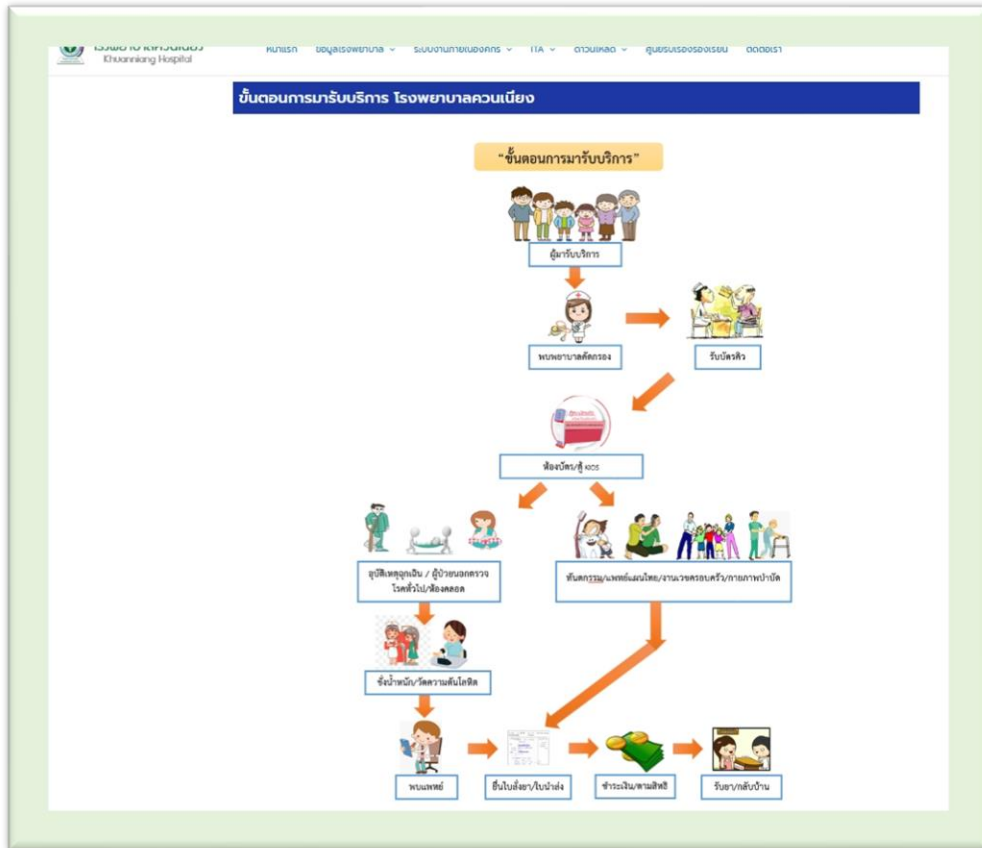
โรงพยาบาลควนเนียง
Khuanniang Hospital

หน้าแรก ข้อมูลโรงพยาบาล ระบบงานภายในองค์กร ITA ดาวน์โหลด ศูนย์รับเรื่องร้องเรียน ติดต่อเรา

ขั้นตอนการมารับบริการ โรงพยาบาลควนเนียง

"ขั้นตอนการมารับบริการ"

ผู้มารับบริการ

พยาบาลคัดกรอง

รับบัตรคิว

ห้องบัตร/ตู้ KIOS

อุบัติเหตุฉุกเฉิน / ผู้ป่วยนอกตรวจโรคทั่วไป/ห้องคลอด

ทันตกรรม/แพทย์แผนไทย/งานเวชครอบครัว/กายภาพบำบัด

ชั่งน้ำหนัก/วัดความดันโลหิต

พบแพทย์

ยื่นใบสั่งยา/ใบนำส่ง

ชำระเงิน/ตามสิทธิ

รับยา/กลับบ้าน